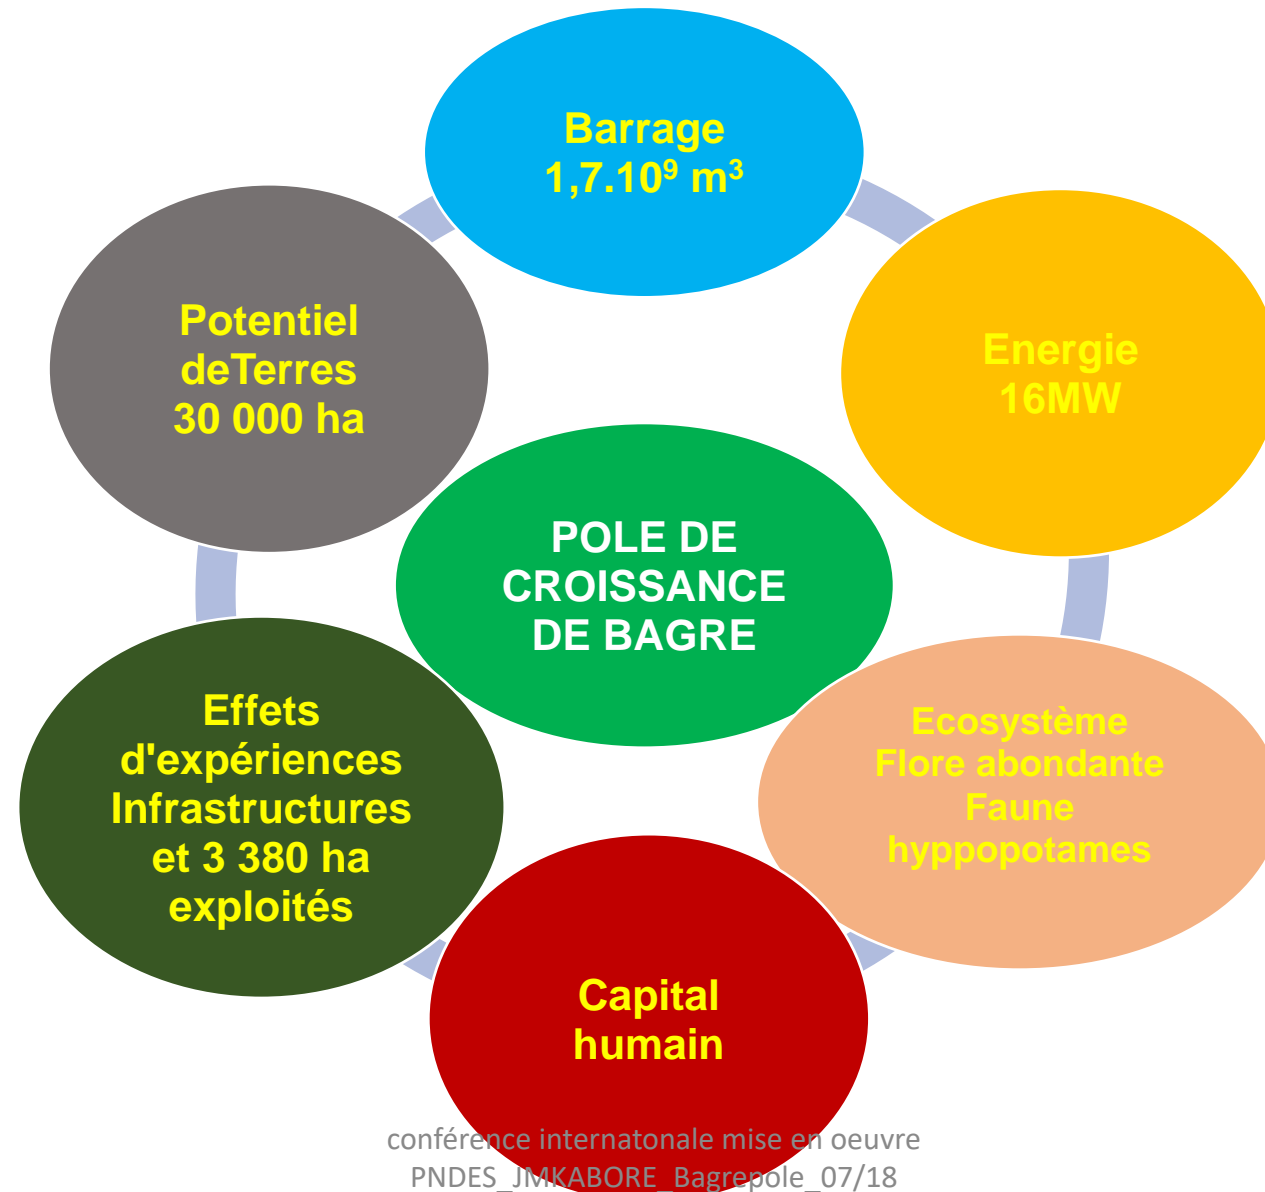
Barrage
$1,7.10^9$ m$^3$

Energie
16MW

Ecosystème
Flore abondante
Faune
hyppopotames

Capital
humain

Effets
d'expériences
Infrastructures
et 3 380 ha
exploités

Potentiel
deTerres
30 000 ha

POLE DE
CROISSANCE
DE BAGRE

conférence internatonale mise en oeuvre
PNDES_JMKABORE_Bagrepole_07/18